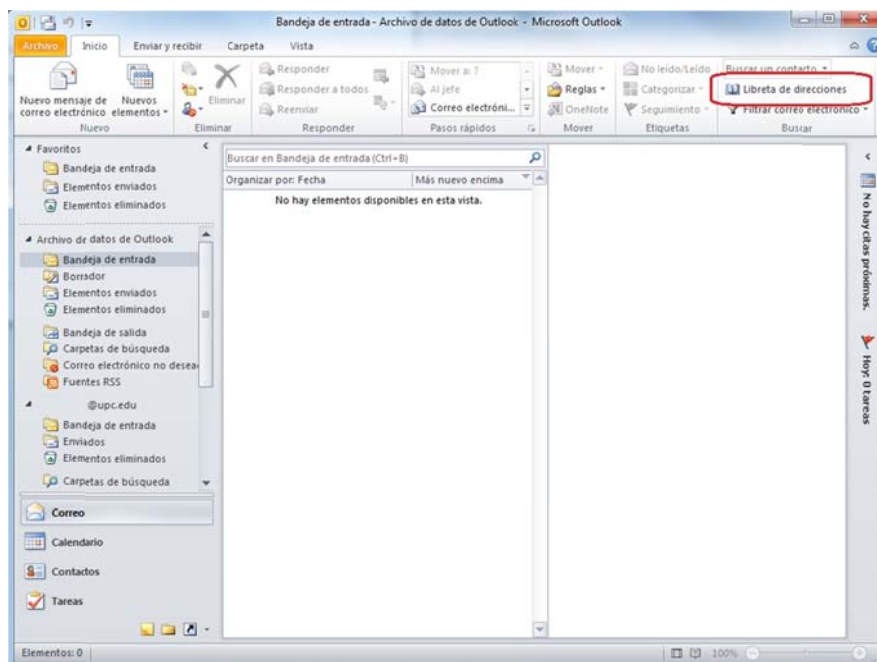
Bandeja de entrada - Archivo de datos de Outlook - Microsoft Outlook

Archivo Inicio Enviar y recibir Carpeta Vista

Nuevo mensaje de correo electrónico Nuevos elementos
Nuevo
Eliminar
Eliminar
Responder
Responder a todos
Reenviar
Responder
Mover a: ?
Al jefe
Correo electróni...
Pasos rápidos
Mover
Reglas
OneNote
Mover
No leído/Leído
Categorizar
Seguimiento
Etiquetas
Buscar un contacto
Libreta de direcciones
Filtrar correo electrónico
Buscar

Favoritos
Bandeja de entrada
Elementos enviados
Elementos eliminados

Archivo de datos de Outlook
Bandeja de entrada
Borrador
Elementos enviados
Elementos eliminados
Bandeja de salida
Carpetas de búsqueda
Correo electrónico no desea
Fuentes RSS
@upc.edu
Bandeja de entrada
Enviados
Elementos eliminados
Carpetas de búsqueda

Correo
Calendario
Contactos
Tareas

Buscar en Bandeja de entrada (Ctrl+B)
Organizar por: Fecha
Más nuevo encima
No hay elementos disponibles en esta vista.

No hay citas próximas.
Hoy: 0 tareas

Elementos: 0
100%